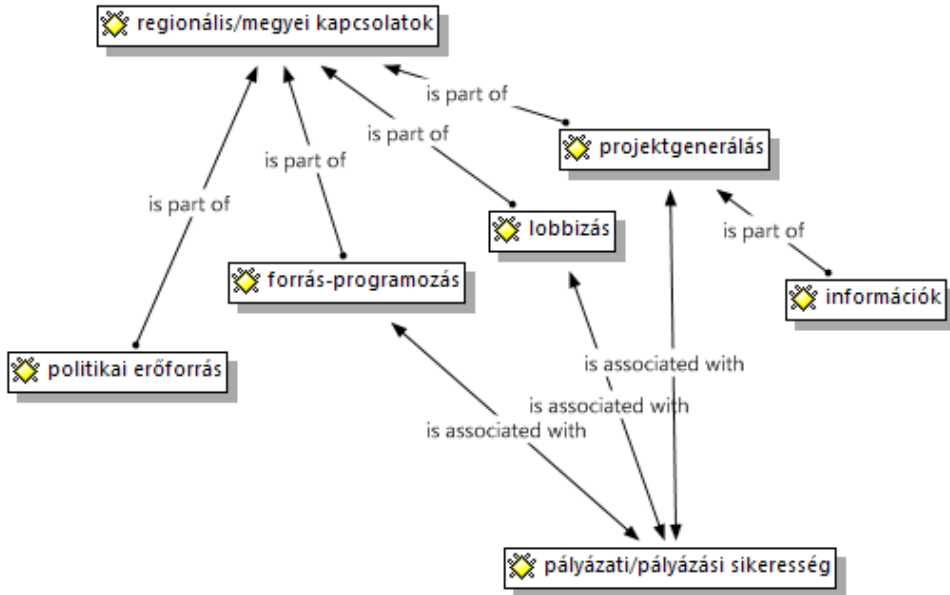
regionális/megyei kapcsolatok

is part of

is part of

projektgenerálás

is part of

is part of

lobbizás

is part of

is part of

forrás-programozás

információk

politikai erőforrás

is associated with

is associated with

is associated with

pályázati/pályázási sikeresség